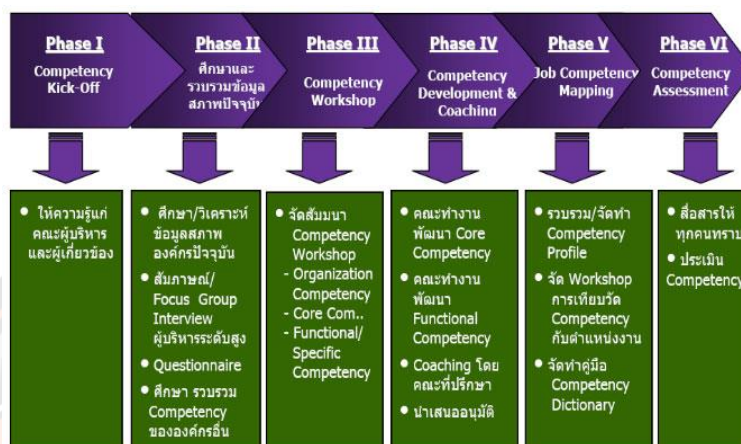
Phase I
Competency Kick-Off

Phase II
ศึกษาและรวบรวมข้อมูลสภาพปัจจุบัน

Phase III
Competency Workshop

Phase IV
Competency Development & Coaching

Phase V
Job Competency Mapping

Phase VI
Competency Assessment

• ให้ความรู้แก่คณะผู้บริหารและผู้เกี่ยวข้อง

• ศึกษา/วิเคราะห์ข้อมูลสภาพองค์กรปัจจุบัน
• สัมภาษณ์/ Focus Group Interview ผู้บริหารระดับสูง
• Questionnaire
• ศึกษา รวบรวม Competency ขององค์กรอื่น

• จัดสัมมนา Competency Workshop
- Organization Competency
- Core Com..
- Functional/ Specific Competency

• คณะทำงานพัฒนา Core Competency
• คณะทำงานพัฒนา Functional Competency
• Coaching โดยคณะที่ปรึกษา
• นำเสนออนุมัติ

• รวบรวม/จัดทำ Competency Profile
• จัด Workshop การเทียบวัด Competency กับตำแหน่งงาน
• จัดทำคู่มือ Competency Dictionary

• สื่อสารให้ทุกคนทราบ
• ประเมิน Competency